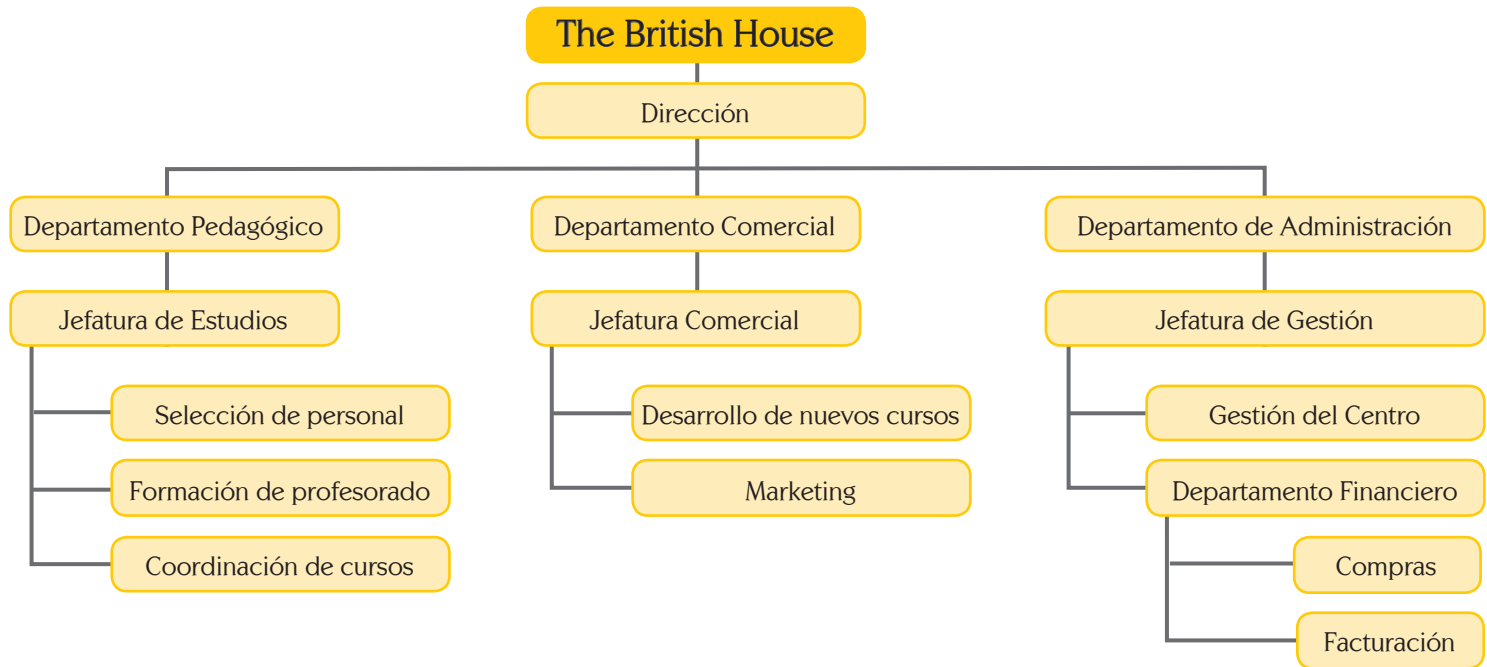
The British House

Dirección

Departamento Pedagógico

Jefatura de Estudios

Selección de personal

Formación de profesorado

Coordinación de cursos

Departamento Comercial

Jefatura Comercial

Desarrollo de nuevos cursos

Marketing

Departamento de Administración

Jefatura de Gestión

Gestión del Centro

Departamento Financiero

Compras

Facturación